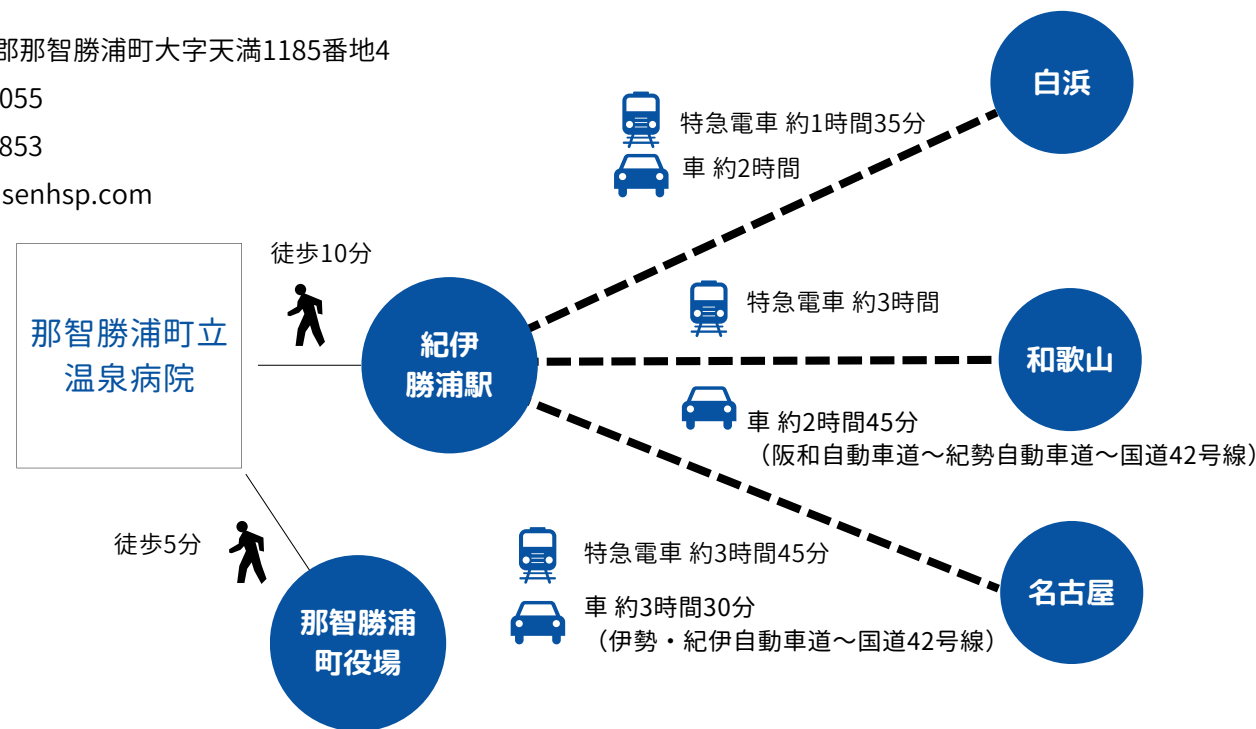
郡那智勝浦町大字天満1185番地4
055
853
senhsp.com

白浜
特急電車 約1時間35分
車 約2時間

徒歩10分

那智勝浦町立温泉病院

紀伊勝浦駅

特急電車 約3時間

和歌山

車 約2時間45分
（阪和自動車道～紀勢自動車道～国道42号線）

徒歩5分

特急電車 約3時間45分
車 約3時間30分
（伊勢・紀伊自動車道～国道42号線）

名古屋

那智勝浦町役場